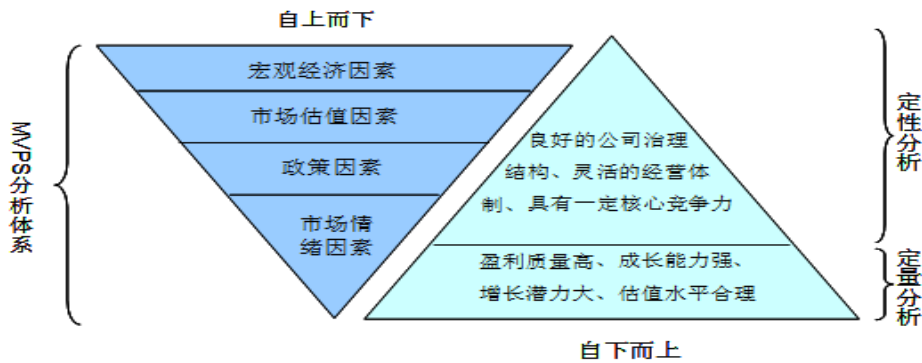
自上而下

MVPS分析体系

宏观经济因素

市场估值因素

政策因素

市场情绪因素

良好的公司治理结构、灵活的经营体制、具有一定核心竞争力

盈利质量高、成长能力强、增长潜力大、估值水平合理

定性分析

定量分析

自下而上